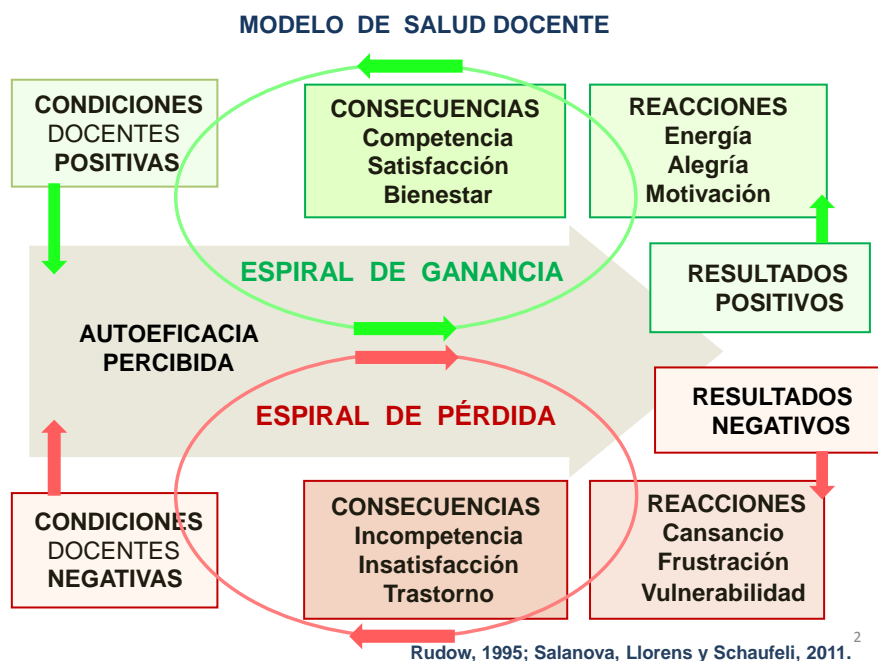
MODELO DE SALUD DOCENTE

CONDICIONES DOCENTES POSITIVAS

CONSECUENCIAS
Competencia
Satisfacción
Bienestar

REACCIONES
Energía
Alegría
Motivación

ESPIRAL DE GANANCIA

RESULTADOS POSITIVOS

AUTOEFICACIA PERCIBIDA

ESPIRAL DE PÉRDIDA

RESULTADOS NEGATIVOS

CONDICIONES DOCENTES NEGATIVAS

CONSECUENCIAS
Incompetencia
Insatisfacción
Trastorno

REACCIONES
Cansancio
Frustración
Vulnerabilidad

2

Rudow, 1995; Salanova, Llorens y Schaufeli, 2011.